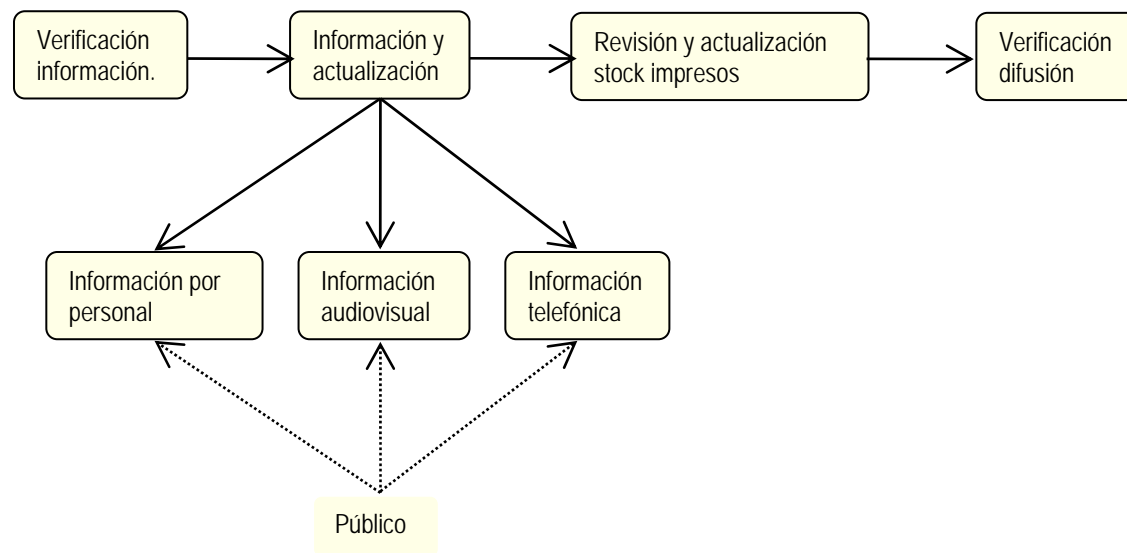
Verificación información.

Información y actualización

Revisión y actualización stock impresos

Verificación difusión

Información por personal

Información audiovisual

Información telefónica

Público